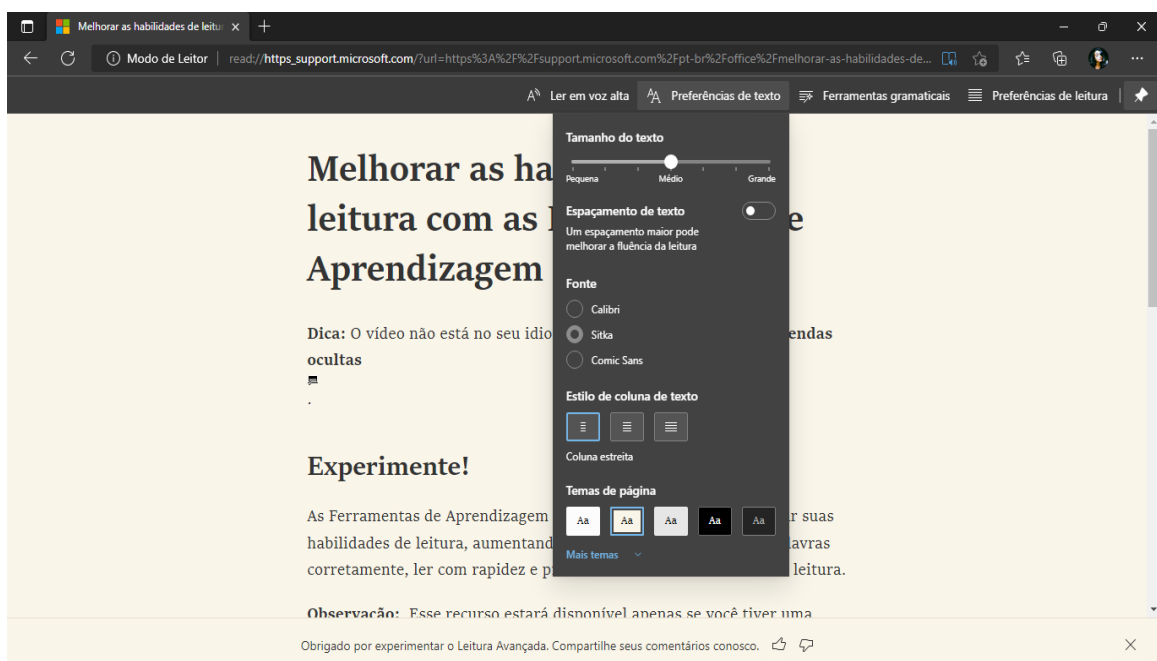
Melhorar as habilidades de leitu ×

Modo de Leitor | read://https_support.microsoft.com/?url=https%3A%2F%2Fsupport.microsoft.com%2Fpt-br%2Foffice%2Fmelhorar-as-habilidades-de...

Ler em voz alta   Preferências de texto   Ferramentas gramaticais   Preferências de leitura

Melhorar as ha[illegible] leitura com as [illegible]e Aprendizagem

Dica: O vídeo não está no seu idio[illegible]endas ocultas
.

Experimente!

As Ferramentas de Aprendizagem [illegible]r suas habilidades de leitura, aumentand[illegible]avras corretamente, ler com rapidez e p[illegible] leitura.

Observação: Esse recurso estará disponível apenas se você tiver uma

Tamanho do texto
Pequena   Médio   Grande

Espaçamento de texto
Um espaçamento maior pode melhorar a fluência da leitura

Fonte
Calibri
Sitka
Comic Sans

Estilo de coluna de texto
Coluna estreita

Temas de página
Aa   Aa   Aa   Aa   Aa
Mais temas

Obrigado por experimentar o Leitura Avançada. Compartilhe seus comentários conosco.